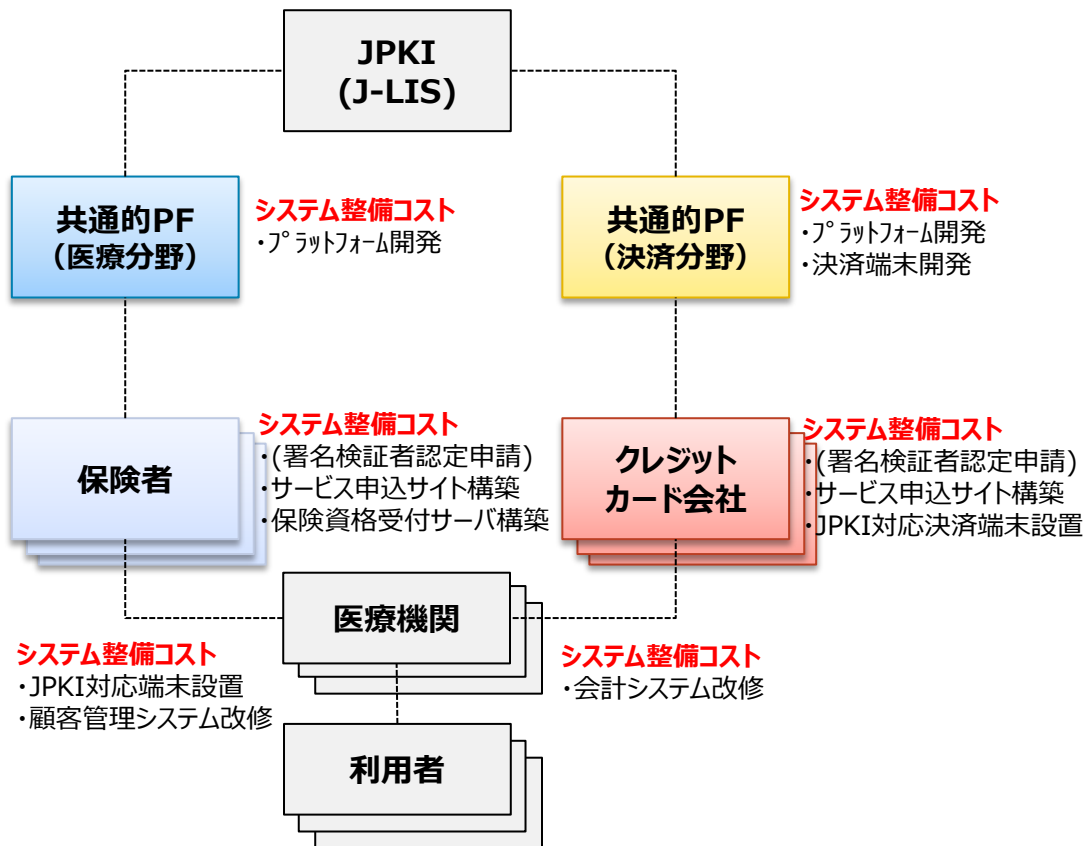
JPKI
(J-LIS)

共通的PF
（医療分野）

システム整備コスト
・プラットフォーム開発

共通的PF
（決済分野）

システム整備コスト
・プラットフォーム開発
・決済端末開発

保険者

システム整備コスト
・(署名検証者認定申請)
・サービス申込サイト構築
・保険資格受付サーバ構築

クレジット
カード会社

システム整備コスト
・(署名検証者認定申請)
・サービス申込サイト構築
・JPKI対応決済端末設置

医療機関

システム整備コスト
・JPKI対応端末設置
・顧客管理システム改修

システム整備コスト
・会計システム改修

利用者